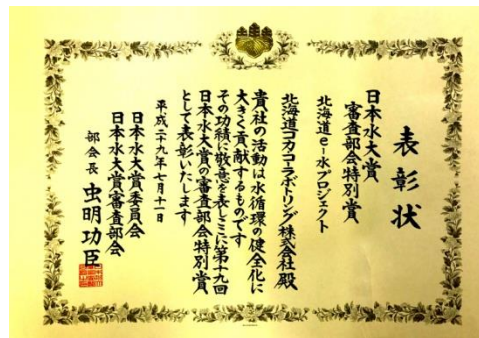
表彰状

日本水大賞
審査部会特別賞
北海道e-水プロジェクト

北海道コカ・コーラボトリング株式会社殿

貴社の活動は水循環の健全化に大きく貢献するものです
その功績に敬意を表しここに第十四回日本水大賞の審査部会特別賞として表彰いたします

平成二十九年七月十一日

日本水大賞委員会
日本水大賞審査部会
部会長　虫明功臣